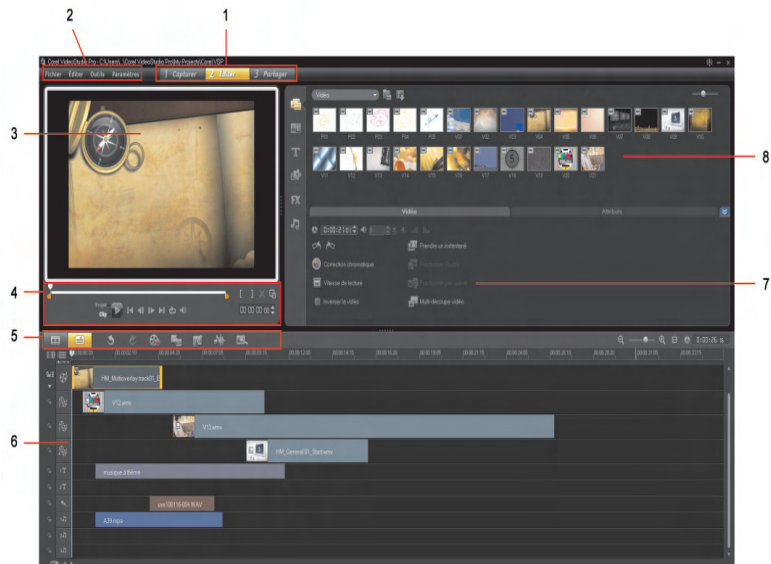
2
1
3
4
5
6
7
8

Corel VideoStudio Pro - C:\Users\...\Corel VideoStudio Pro\My Projects\Corel VSP

Fichier Éditer Outils Paramètres

1 Capturer 2 Éditer 3 Partager

Vidéo

P01 P02 P03 P04 P05 V01 V02 V03 V04 V05 V06 V07 V08 V09 V10
V11 V12 V13 V14 V15 V16 V17 V18 V19 V20 V21

Vidéo Attributs

0:00:21:18

Prendre un instantané
Correction chromatique
Vitesse de lecture
Inverser la vidéo
Multi-découpe vidéo

Projet
Clip

0:00:00:00

HM_Multioverlay track01_...
V12.wmv
V13.wmv
HM_General 01_Start.wmv
musique à thème
pan100116-004.WAV
A28.mpa

0:00:26:16